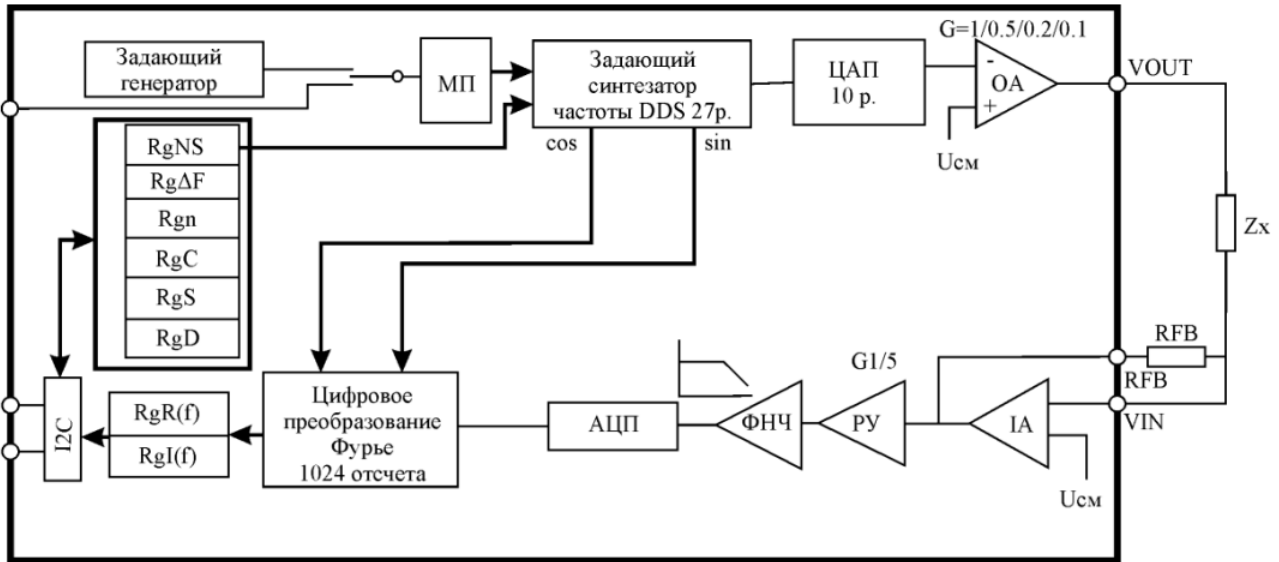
Задающий генератор

МП

Задающий синтезатор частоты DDS 27р.

ЦАП 10 р.

G=1/0.5/0.2/0.1

OA

-

+

VOUT

Uсм

cos

sin

RgNS

RgΔF

Rgn

RgC

RgS

RgD

Zx

RFB

RFB

G1/5

I2C

RgR(f)

RgI(f)

Цифровое преобразование Фурье 1024 отсчета

АЦП

ФНЧ

РУ

IA

VIN

Uсм